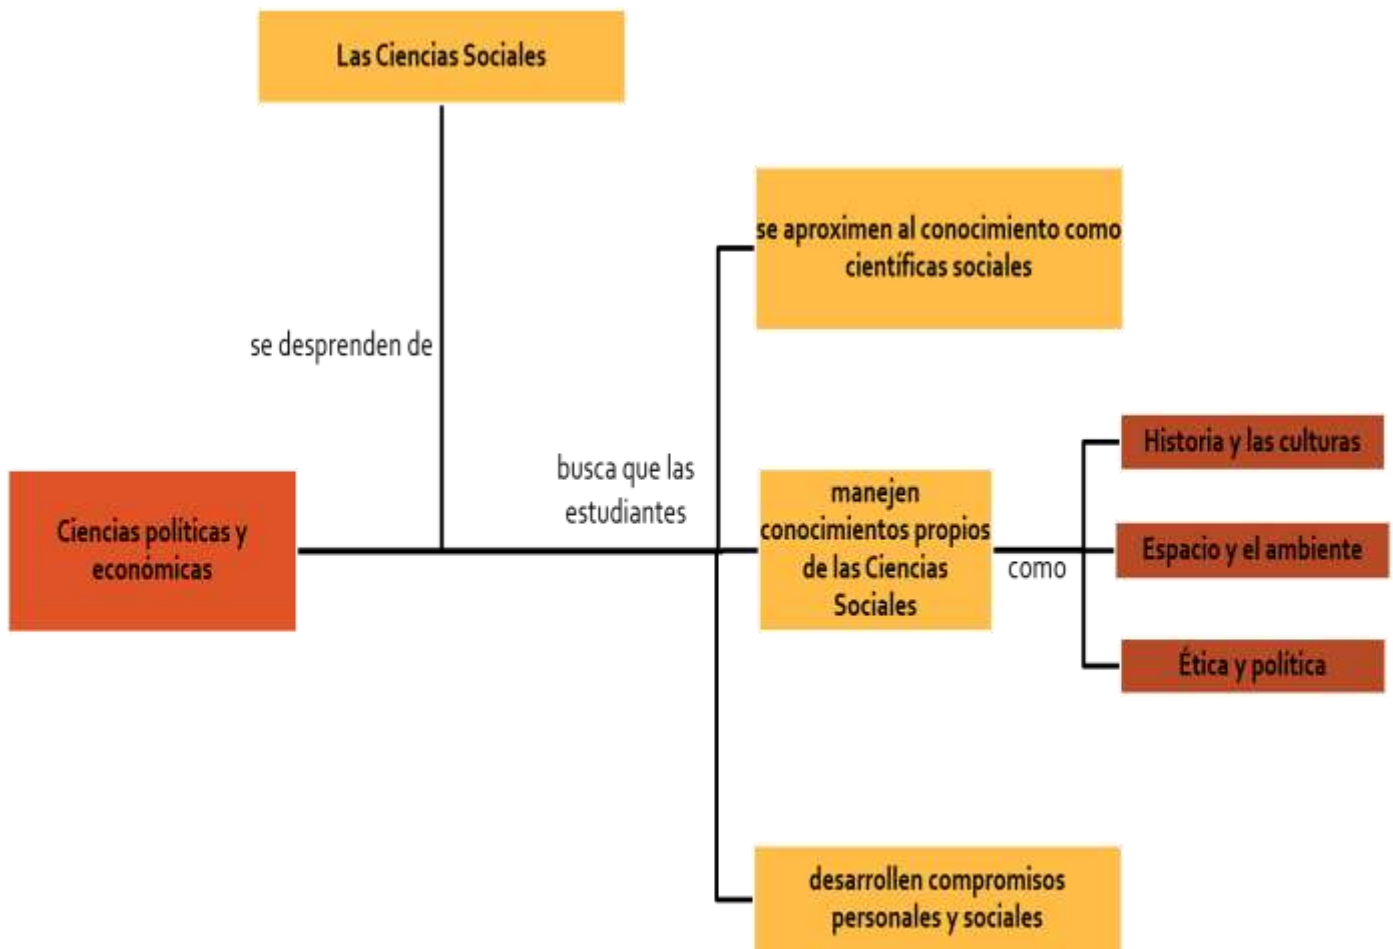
Las Ciencias Sociales

se desprenden de

Ciencias políticas y económicas

busca que las estudiantes

se aproximen al conocimiento como científicas sociales

manejen conocimientos propios de las Ciencias Sociales

como

Historia y las culturas

Espacio y el ambiente

Ética y política

desarrollen compromisos personales y sociales